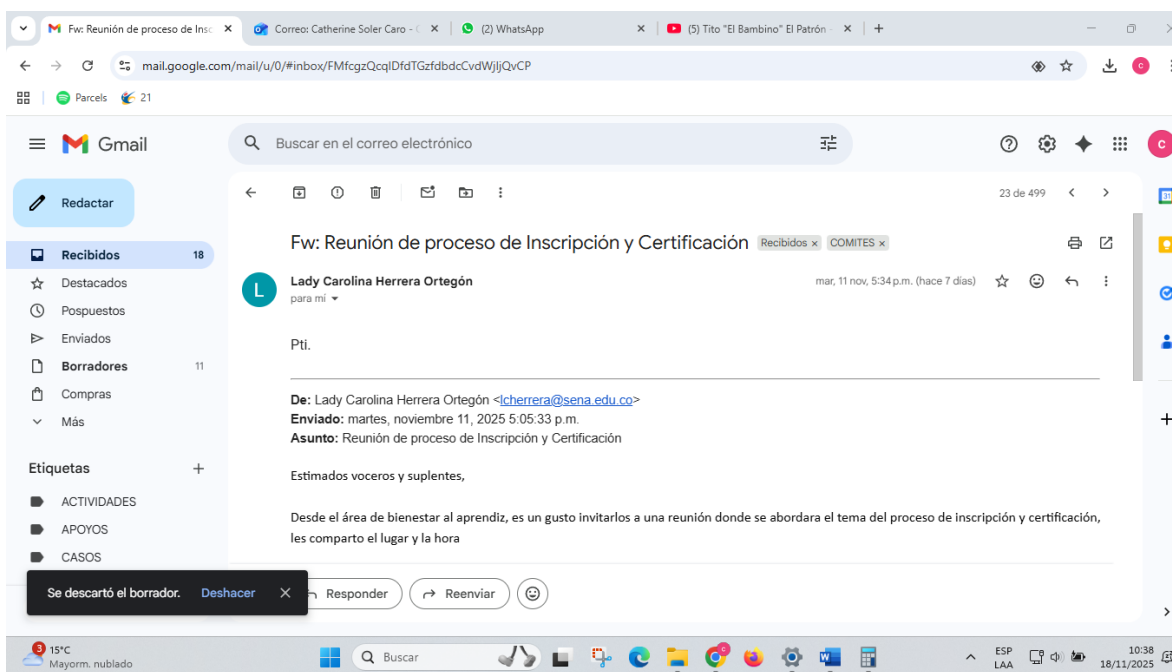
Fw: Reunión de proceso de Insc ×
Correo: Catherine Soler Caro - ×
(2) WhatsApp ×
(5) Tito "El Bambino" El Patrón - ×
+

mail.google.com/mail/u/0/#inbox/FMfcgzQcqlDfdTGzfdbdcCvdWjljQvCP

Parcels
21

Gmail
Buscar en el correo electrónico

Redactar
Recibidos 18
Destacados
Pospuestos
Enviados
Borradores 11
Compras
Más

Etiquetas +
ACTIVIDADES
APOYOS
CASOS

23 de 499

Fw: Reunión de proceso de Inscripción y Certificación Recibidos × COMITES ×

L
Lady Carolina Herrera Ortegón
para mi
mar, 11 nov, 5:34 p.m. (hace 7 días)

Pti.

De: Lady Carolina Herrera Ortegón <lcherrera@sena.edu.co>
Enviado: martes, noviembre 11, 2025 5:05:33 p.m.
Asunto: Reunión de proceso de Inscripción y Certificación

Estimados voceros y suplentes,

Desde el área de bienestar al aprendiz, es un gusto invitarlos a una reunión donde se abordara el tema del proceso de inscripción y certificación, les comparto el lugar y la hora

Se descartó el borrador. Deshacer ×

Responder
Reenviar

3
15°C
Mayorm. nublado
Buscar
ESP
LAA
10:38
18/11/2025